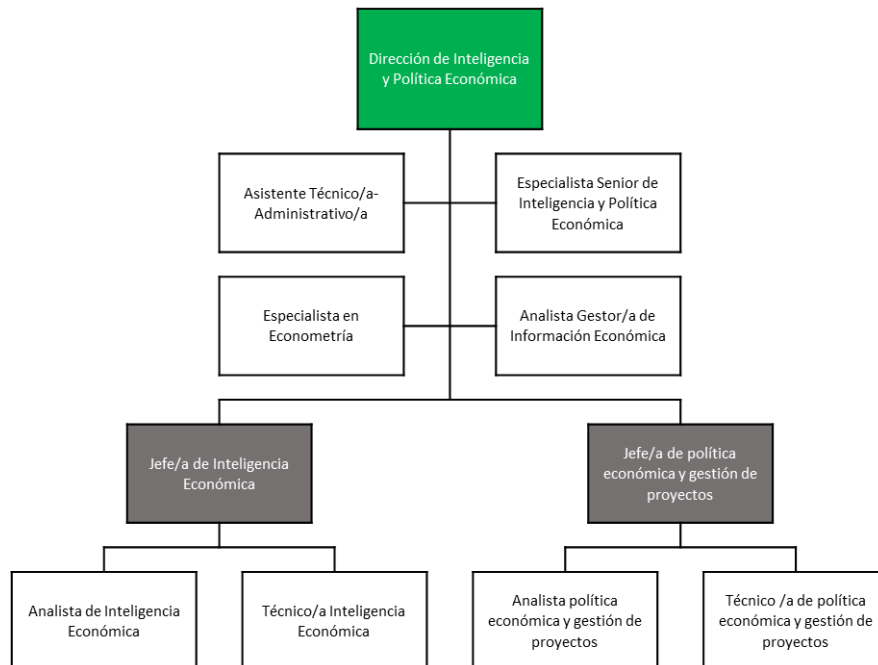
Dirección de Inteligencia y Política Económica

Asistente Técnico/a-Administrativo/a

Especialista Senior de Inteligencia y Política Económica

Especialista en Econometría

Analista Gestor/a de Información Económica

Jefe/a de Inteligencia Económica

Jefe/a de política económica y gestión de proyectos

Analista de Inteligencia Económica

Técnico/a Inteligencia Económica

Analista política económica y gestión de proyectos

Técnico /a de política económica y gestión de proyectos